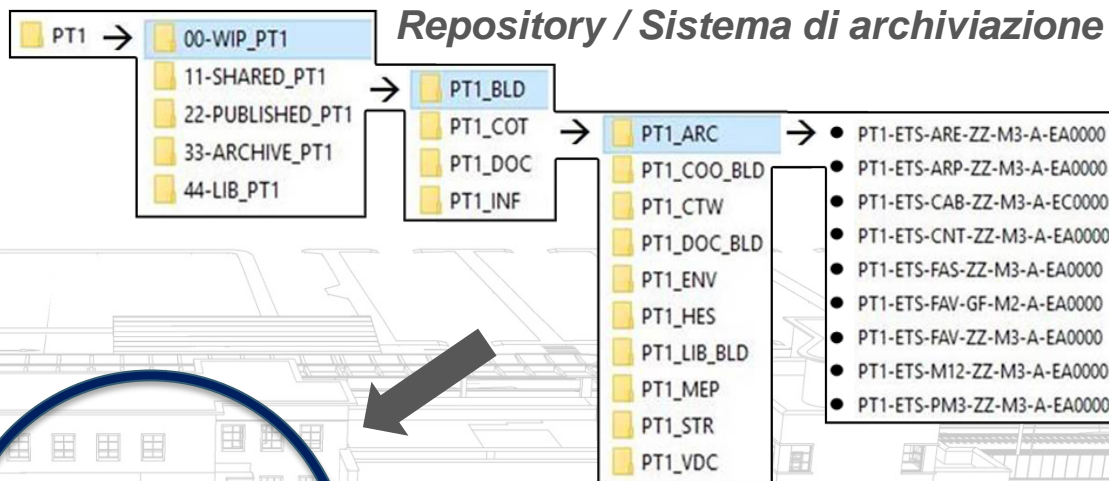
Repository / Sistema di archiviazione

PT1

00-WIP_PT1
11-SHARED_PT1
22-PUBLISHED_PT1
33-ARCHIVE_PT1
44-LIB_PT1

PT1_BLD
PT1_COT
PT1_DOC
PT1_INF

PT1_ARC
PT1_COO_BLD
PT1_CTW
PT1_DOC_BLD
PT1_ENV
PT1_HES
PT1_LIB_BLD
PT1_MEP
PT1_STR
PT1_VDC

- PT1-ETS-ARE-ZZ-M3-A-EA0000
- PT1-ETS-ARP-ZZ-M3-A-EA0000
- PT1-ETS-CAB-ZZ-M3-A-EC0000
- PT1-ETS-CNT-ZZ-M3-A-EA0000
- PT1-ETS-FAS-ZZ-M3-A-EA0000
- PT1-ETS-FAV-GF-M2-A-EA0000
- PT1-ETS-FAV-ZZ-M3-A-EA0000
- PT1-ETS-M12-ZZ-M3-A-EA0000
- PT1-ETS-PM3-ZZ-M3-A-EA0000